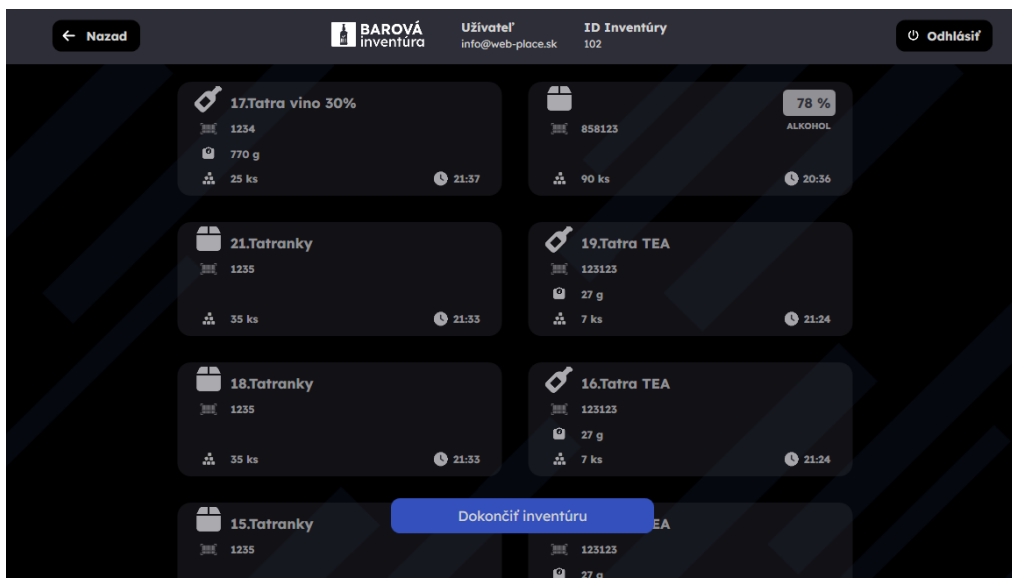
← Nazad

BAROVÁ inventúra

Užívateľ
info@web-place.sk

ID Inventúry
102

Odhlásiť

17.Tatra vino 30%
1234
770 g
25 ks
21:37

78 %
ALKOHOL
858123
90 ks
20:36

21.Tatranky
1235
35 ks
21:33

19.Tatra TEA
123123
27 g
7 ks
21:24

18.Tatranky
1235
35 ks
21:33

16.Tatra TEA
123123
27 g
7 ks
21:24

15.Tatranky
1235

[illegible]EA
123123
27 g

Dokončiť inventúru